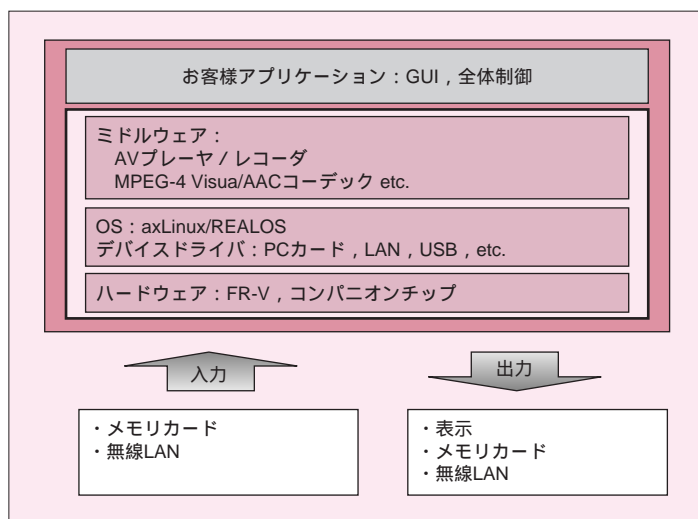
お客様アプリケーション：GUI，全体制御

ミドルウェア：
AVプレーヤ / レコーダ
MPEG-4 Visua/AACコーデック etc.

OS：axLinux/REALOS
デバイスドライバ：PCカード，LAN，USB，etc.

ハードウェア：FR-V，コンパニオンチップ

入力

出力

・メモリカード
・無線LAN

・表示
・メモリカード
・無線LAN